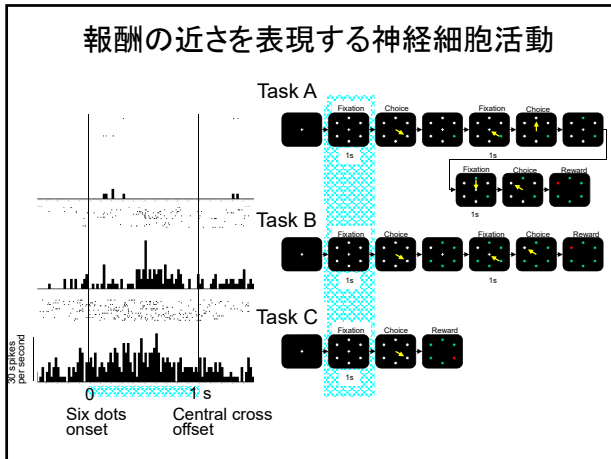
報酬の近さを表現する神経細胞活動

Task A

Fixation

1s

Choice

Fixation

1s

Choice

Fixation

1s

Choice

Reward

Task B

Fixation

1s

Choice

Fixation

1s

Choice

Reward

Task C

Fixation

1s

Choice

Reward

30 spikes per second

0

1 s

Six dots onset

Central cross offset